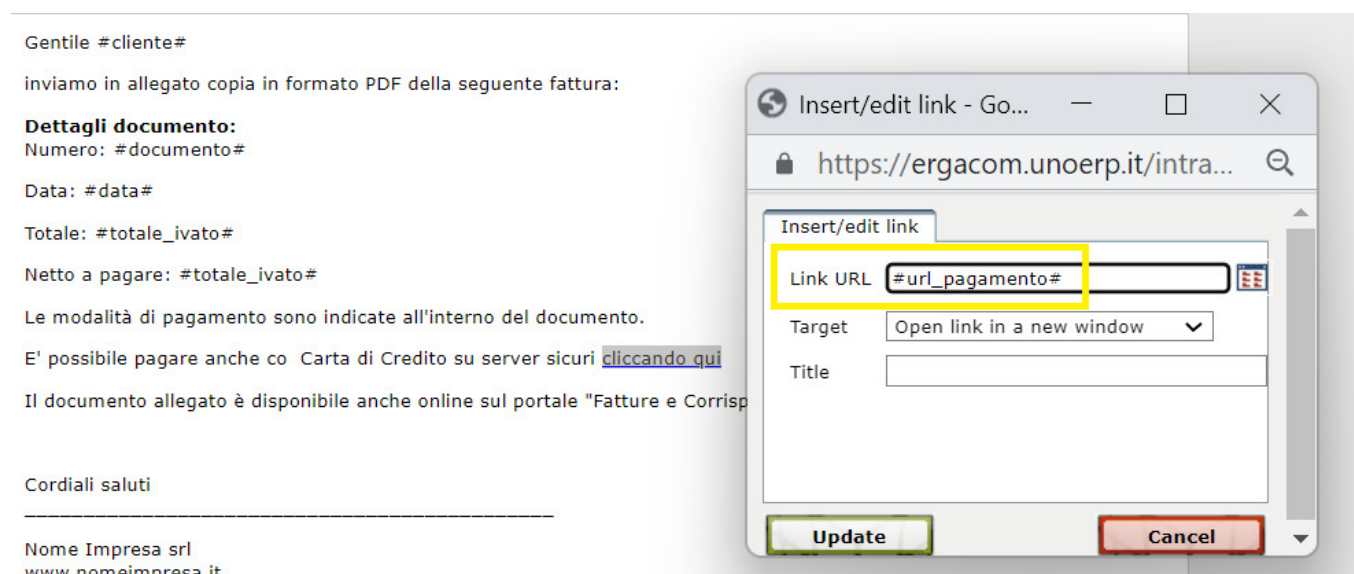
Gentile #cliente#

inviamo in allegato copia in formato PDF della seguente fattura:

**Dettagli documento:**
Numero: #documento#

Data: #data#

Totale: #totale_ivato#

Netto a pagare: #totale_ivato#

Le modalità di pagamento sono indicate all'interno del documento.

E' possibile pagare anche co Carta di Credito su server sicuri cliccando qui

Il documento allegato è disponibile anche online sul portale "Fatture e Corrisp

Cordiali saluti
___________________________________________

Nome Impresa srl
www.nomeimpresa.it

Insert/edit link - Go...

https://ergacom.unoerp.it/intra...

Insert/edit link

Link URL #url_pagamento#

Target Open link in a new window

Title

Update

Cancel